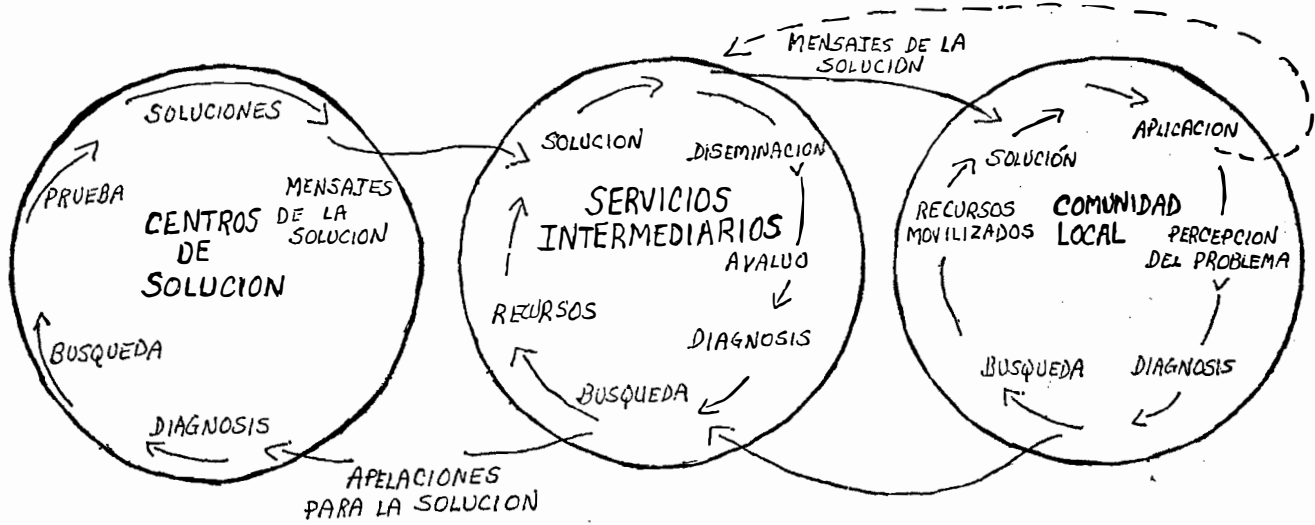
MENSAJES DE LA SOLUCION

SOLUCIONES
PRUEBA
CENTROS DE SOLUCION
MENSAJES DE LA SOLUCION
BUSQUEDA
DIAGNOSIS

SOLUCION
DISEMINACION
SERVICIOS INTERMEDIARIOS
AVALUO
RECURSOS
DIAGNOSIS
BUSQUEDA

SOLUCIÓN
APLICACION
RECURSOS MOVILIZADOS
COMUNIDAD LOCAL
PERCEPCION DEL PROBLEMA
BUSQUEDA
DIAGNOSIS

APELACIONES PARA LA SOLUCION